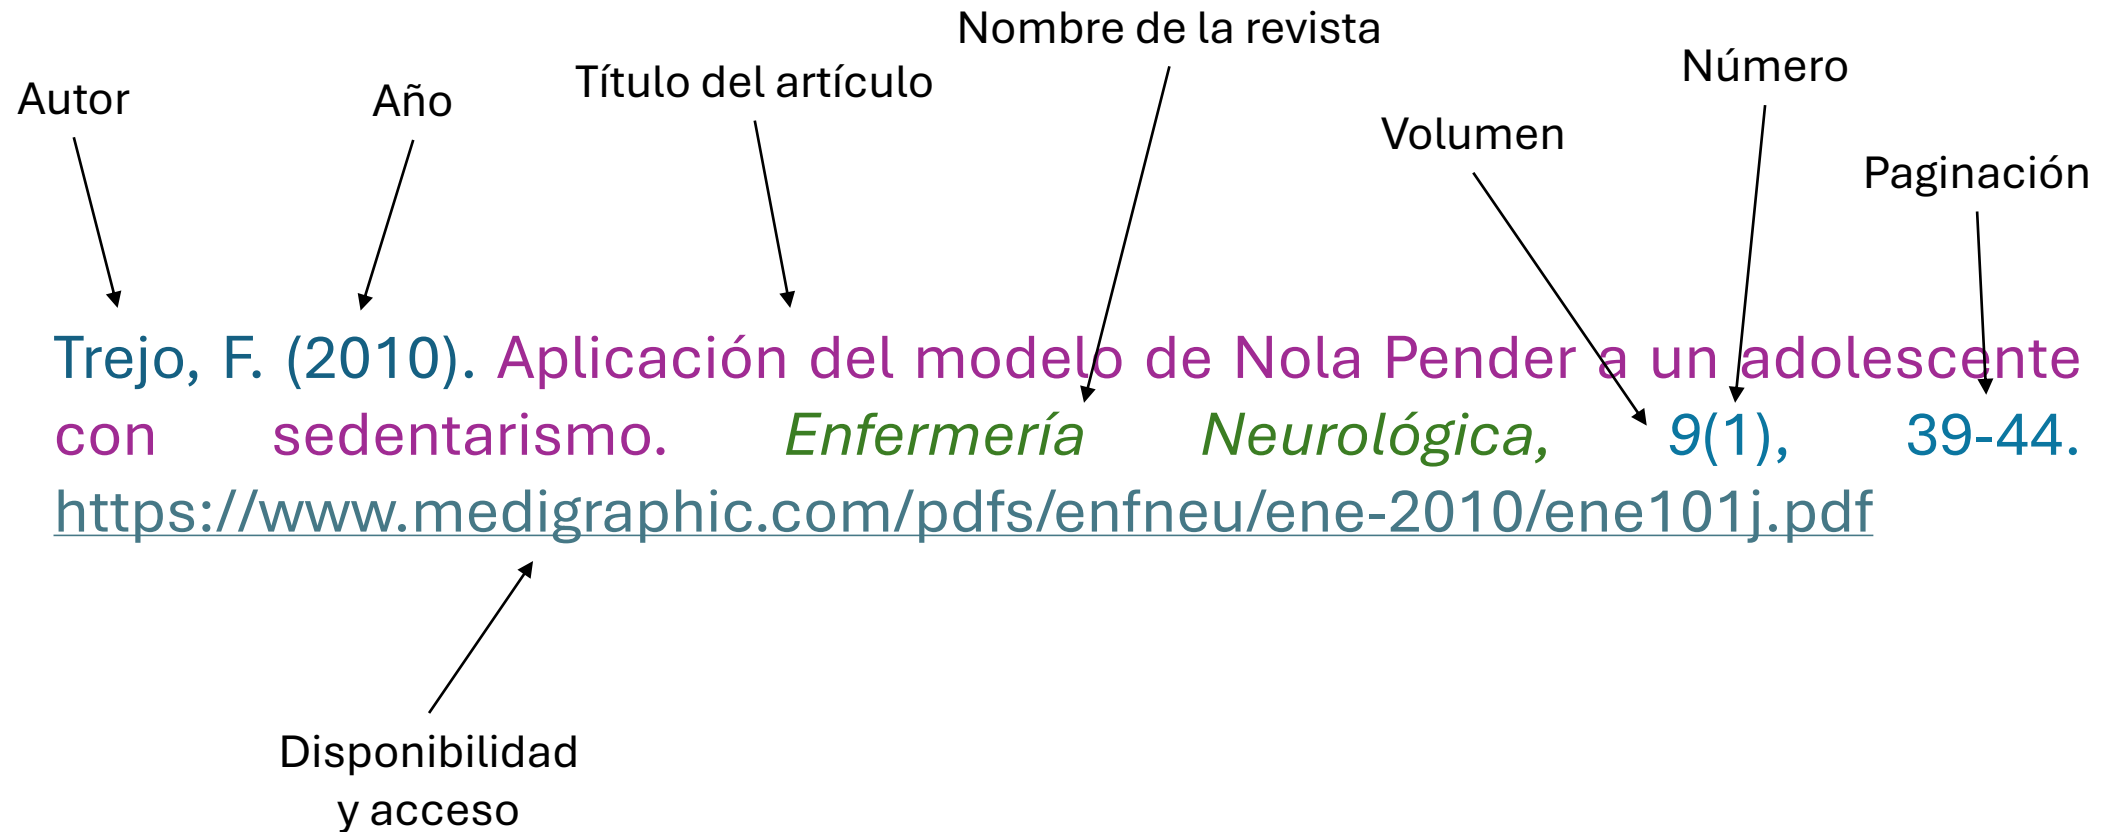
Nombre de la revista

Autor

Año

Título del artículo

Número

Volumen

Paginación

Trejo, F. (2010). Aplicación del modelo de Nola Pender a un adolescente con sedentarismo. *Enfermería Neurológica,* 9(1), 39-44. https://www.medigraphic.com/pdfs/enfneu/ene-2010/ene101j.pdf

Disponibilidad y acceso